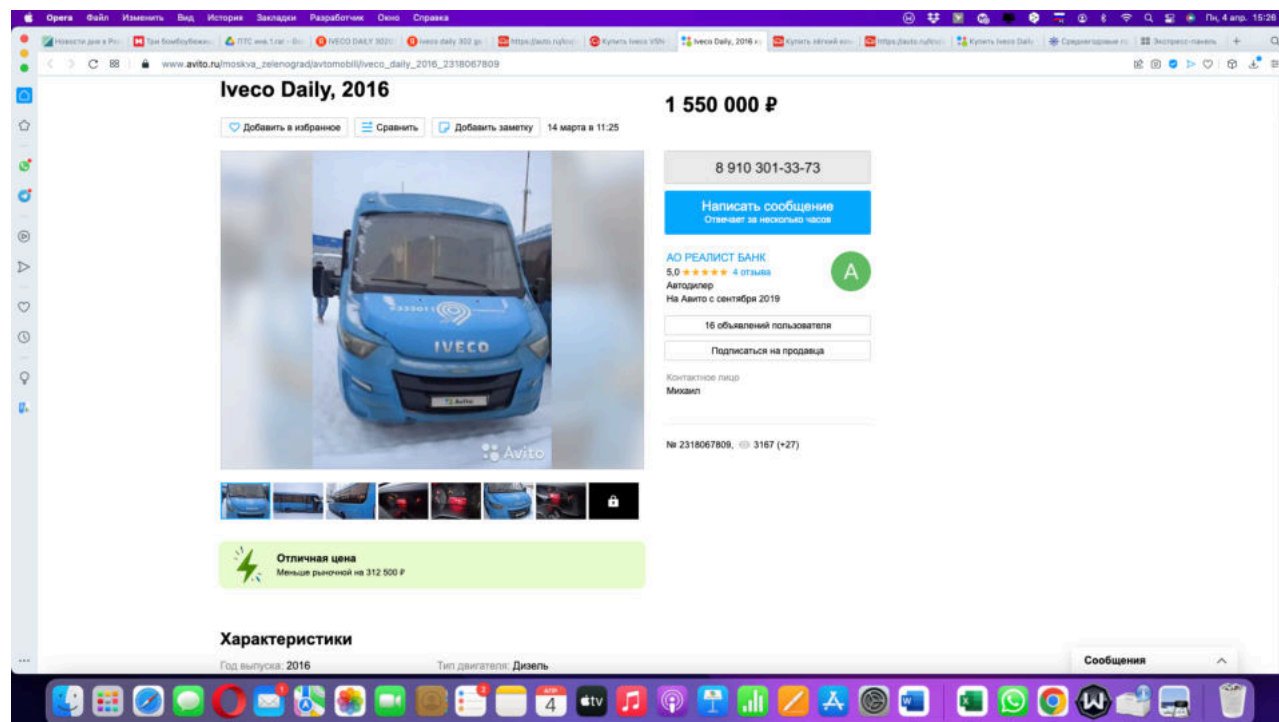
Opera Файл Изменить Вид История Закладки Разработчик Окно Справка

Пн, 4 апр. 15:26

Новости дня в Ро | Три бомбоубежи | ПТС инв.1.rar | IVECO DAILY 3020 | Iveco daily 302 | https://auto.ru/cu | Купить Iveco VSN | Iveco Daily, 2016 | Купить лёгкий ком | https://auto.ru/cu | Купить Iveco Daily | Среднегодовые | Экспресс-панель

www.avito.ru/moskva_zelenograd/avtomobili/iveco_daily_2016_2318067809

Iveco Daily, 2016

Добавить в избранное Сравнить Добавить заметку 14 марта в 11:25

1 550 000 ₽

8 910 301-33-73

Написать сообщение
Отвечает за несколько часов

АО РЕАЛИСТ БАНК
5,0 ★★★★★ 4 отзыва
Автодилер
На Авито с сентября 2019

A

16 объявлений пользователя

Подписаться на продавца

Контактное лицо
Михаил

№ 2318067809, 3167 (+27)

IVECO

Avito

Отличная цена
Меньше рыночной на 312 500 ₽

Характеристики

Год выпуска: 2016 Тип двигателя: Дизель

Сообщения

4